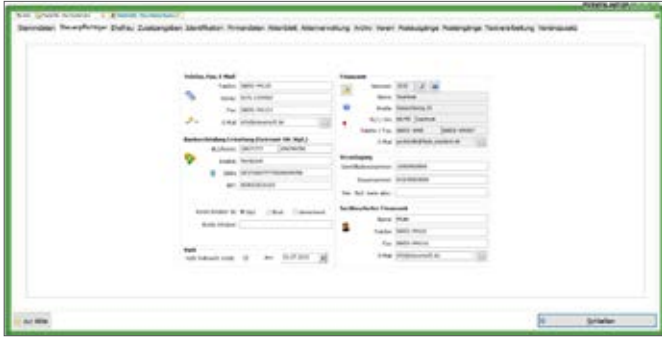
Stammdaten | Steuerpflichtiger | Ehefrau | Zusatzangaben | Identifikation | Firmendaten | Aktenblatt | Aktenverwaltung | Archiv | Verein | Postausgänge | Posteingänge | Textverarbeitung | Vereinsquote

Telefon, Fax, E-Mail
Telefon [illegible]
Handy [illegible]
Fax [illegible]
E-Mail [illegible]

Bankverbindung Erstattung (Lastschrift /Akt. Mgl.)
BLZ/Konto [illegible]
Institut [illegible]
IBAN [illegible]
BIC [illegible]

Kontoinhaber ist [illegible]
Andere Inhaber

Kopf
Kopf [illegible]

Finanzamt
Nummer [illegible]
Name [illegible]
Straße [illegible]
PLZ / Ort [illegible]
Telefon / Fax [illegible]
E-Mail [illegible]

Veranlagung
Identifikationsnummer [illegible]
Steuernummer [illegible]

Sachbearbeiter Finanzamt
Name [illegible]
Telefon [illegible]
Fax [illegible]
E-Mail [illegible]

zur Hilfe
Schließen